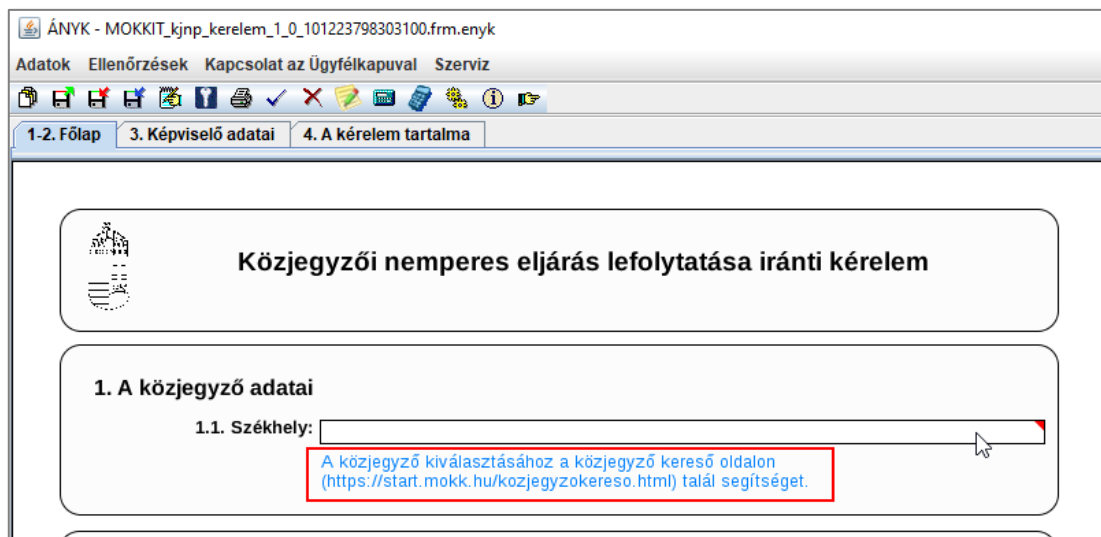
ÁNYK - MOKKIT_kjnp_kerelem_1_0_101223798303100.frm.enyk

Adatok Ellenőrzések Kapcsolat az Ügyfélkapuval Szerviz

1-2. Főlap | 3. Képviselő adatai | 4. A kérelem tartalma

Közjegyzői nemperes eljárás lefolytatása iránti kérelem

1. A közjegyző adatai

1.1. Székhely:

A közjegyző kiválasztásához a közjegyző kereső oldalon (https://start.mokk.hu/kozjegyzokereso.html) talál segítséget.